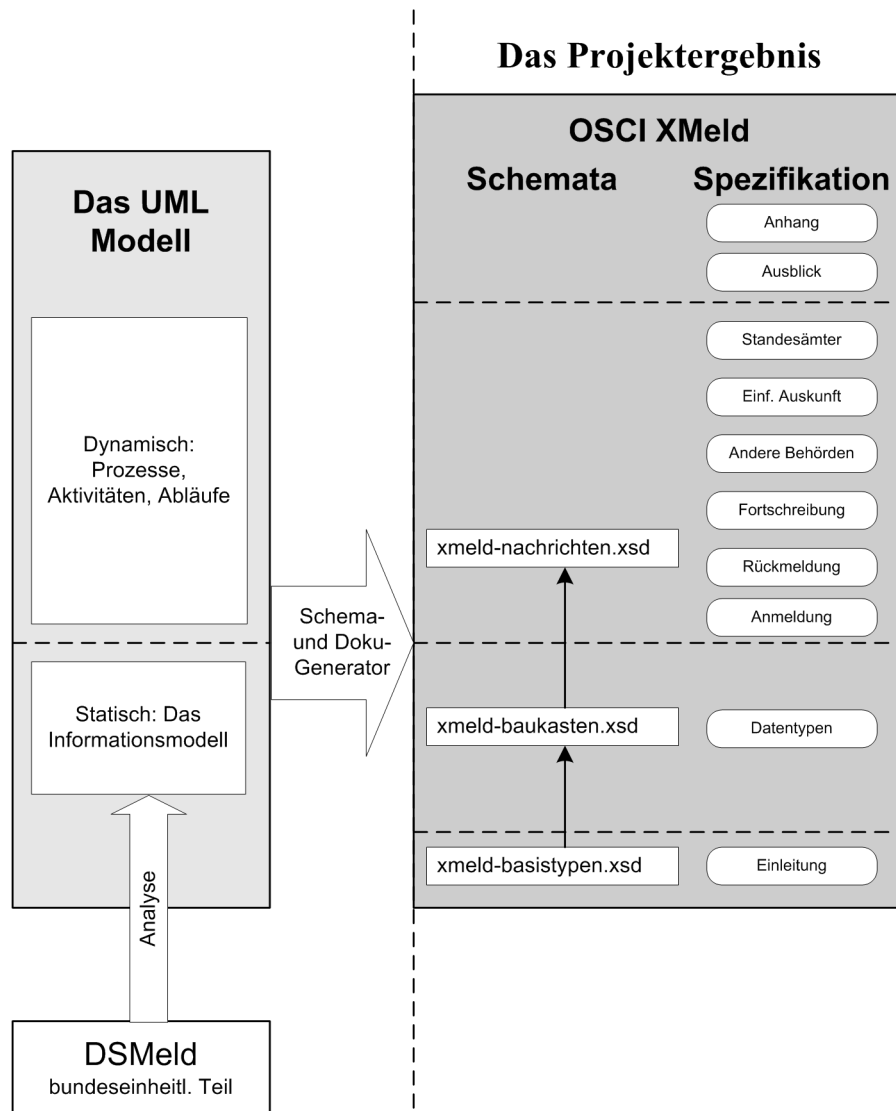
Das Projektergebnis

Das UML Modell

Dynamisch: Prozesse, Aktivitäten, Abläufe

Statisch: Das Informationsmodell

Analyse

DSMeld
bundeseinheitl. Teil

Schema- und Doku-Generator

OSCI XMeld

Schemata

Spezifikation

Anhang

Ausblick

Standesämter

Einf. Auskunft

Andere Behörden

Fortschreibung

xmeld-nachrichten.xsd

Rückmeldung

Anmeldung

xmeld-baukasten.xsd

Datentypen

xmeld-basistypen.xsd

Einleitung